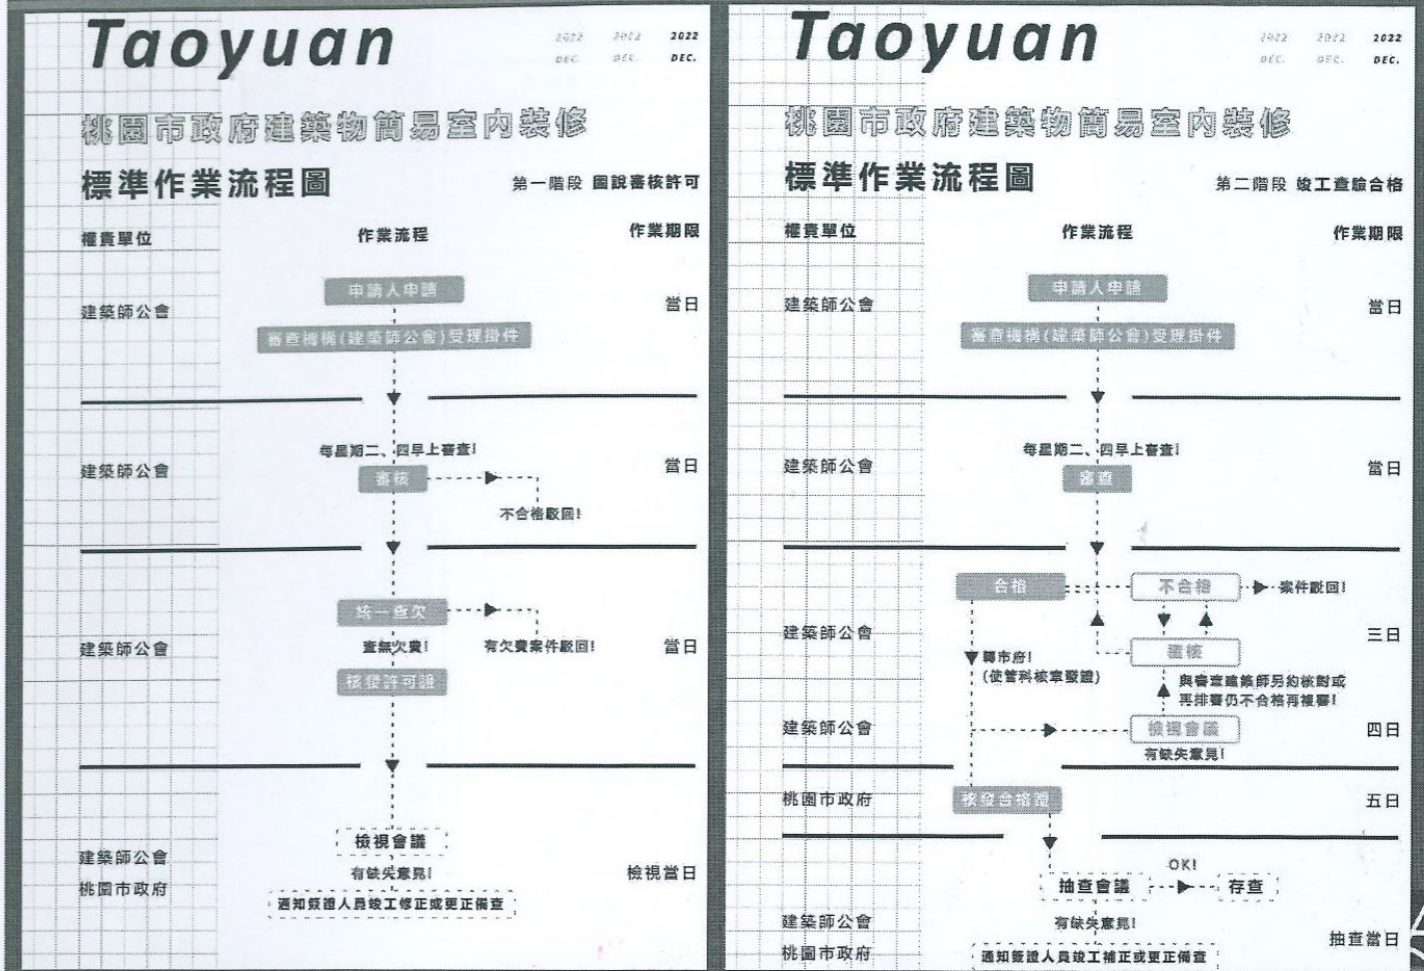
Taoyuan

2022 DEC. 2022 DEC. 2022 DEC.

桃園市政府建築物簡易室內裝修

標準作業流程圖

第一階段 圖說審核許可

權責單位

作業流程

作業期限

建築師公會

申請人申請

審查機構(建築師公會)受理掛件

當日

建築師公會

每星期二、四早上審查!

審核

不合格退回!

當日

建築師公會

統一查欠

查無欠費!

有欠費案件退回!

核發許可證

當日

建築師公會
桃園市政府

檢視會議

有缺失意見!

通知簽證人員竣工修正或更正備查

檢視當日

Taoyuan

2022 DEC. 2022 DEC. 2022 DEC.

桃園市政府建築物簡易室內裝修

標準作業流程圖

第二階段 竣工查驗合格

權責單位

作業流程

作業期限

建築師公會

申請人申請

審查機構(建築師公會)受理掛件

當日

建築師公會

每星期二、四早上審查!

審查

當日

建築師公會

合格

不合格

案件退回!

覆核

轉市府!
(使管科核章發證)

與審查建築師另約核對或再排審仍不合格再複審!

三日

建築師公會

檢視會議

有缺失意見!

四日

桃園市政府

核發合格證

五日

OK!

抽查會議

存查

建築師公會
桃園市政府

有缺失意見!

通知簽證人員竣工補正或更正備查

抽查當日